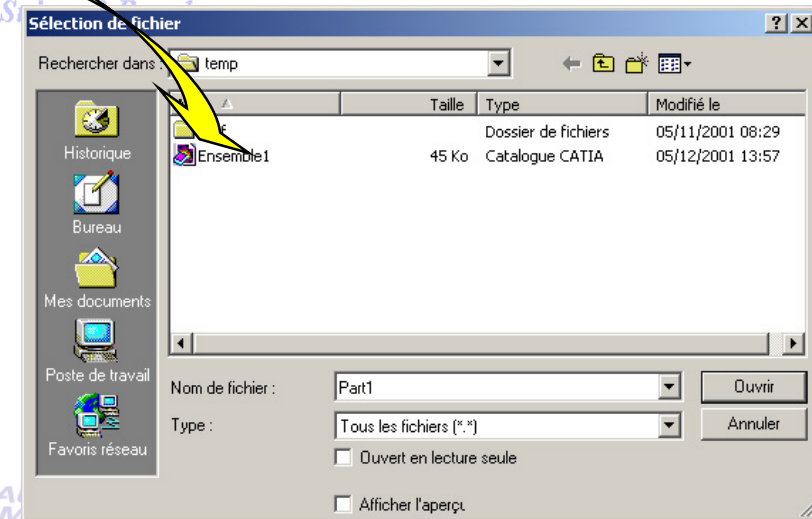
Sélection de fichier

Rechercher dans : temp

| | Taille | Type | Modifié le |
|---|---|---|---|
| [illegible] | | Dossier de fichiers | 05/11/2001 08:29 |
| Ensemble1 | 45 Ko | Catalogue CATIA | 05/12/2001 13:57 |

Historique

Bureau

Mes documents

Poste de travail

Favoris réseau

Nom de fichier : Part1

Type : Tous les fichiers (*.*)

Ouvrir

Annuler

Ouvert en lecture seule

Afficher l'aperçu